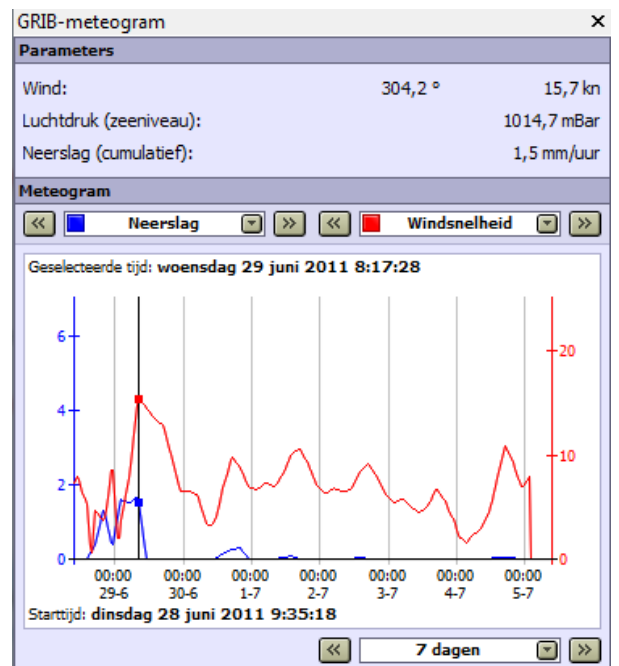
GRIB-meteogram ✕

Parameters

Wind: 304,2 ° 15,7 kn

Luchtdruk (zeeniveau): 1014,7 mBar

Neerslag (cumulatief): 1,5 mm/uur

Meteogram

« Neerslag » « Windsnelheid »

Geselecteerde tijd: woensdag 29 juni 2011 8:17:28

6
4
2
0

20
10
0

00:00 29-6
00:00 30-6
00:00 1-7
00:00 2-7
00:00 3-7
00:00 4-7
00:00 5-7

Starttijd: dinsdag 28 juni 2011 9:35:18

« 7 dagen »